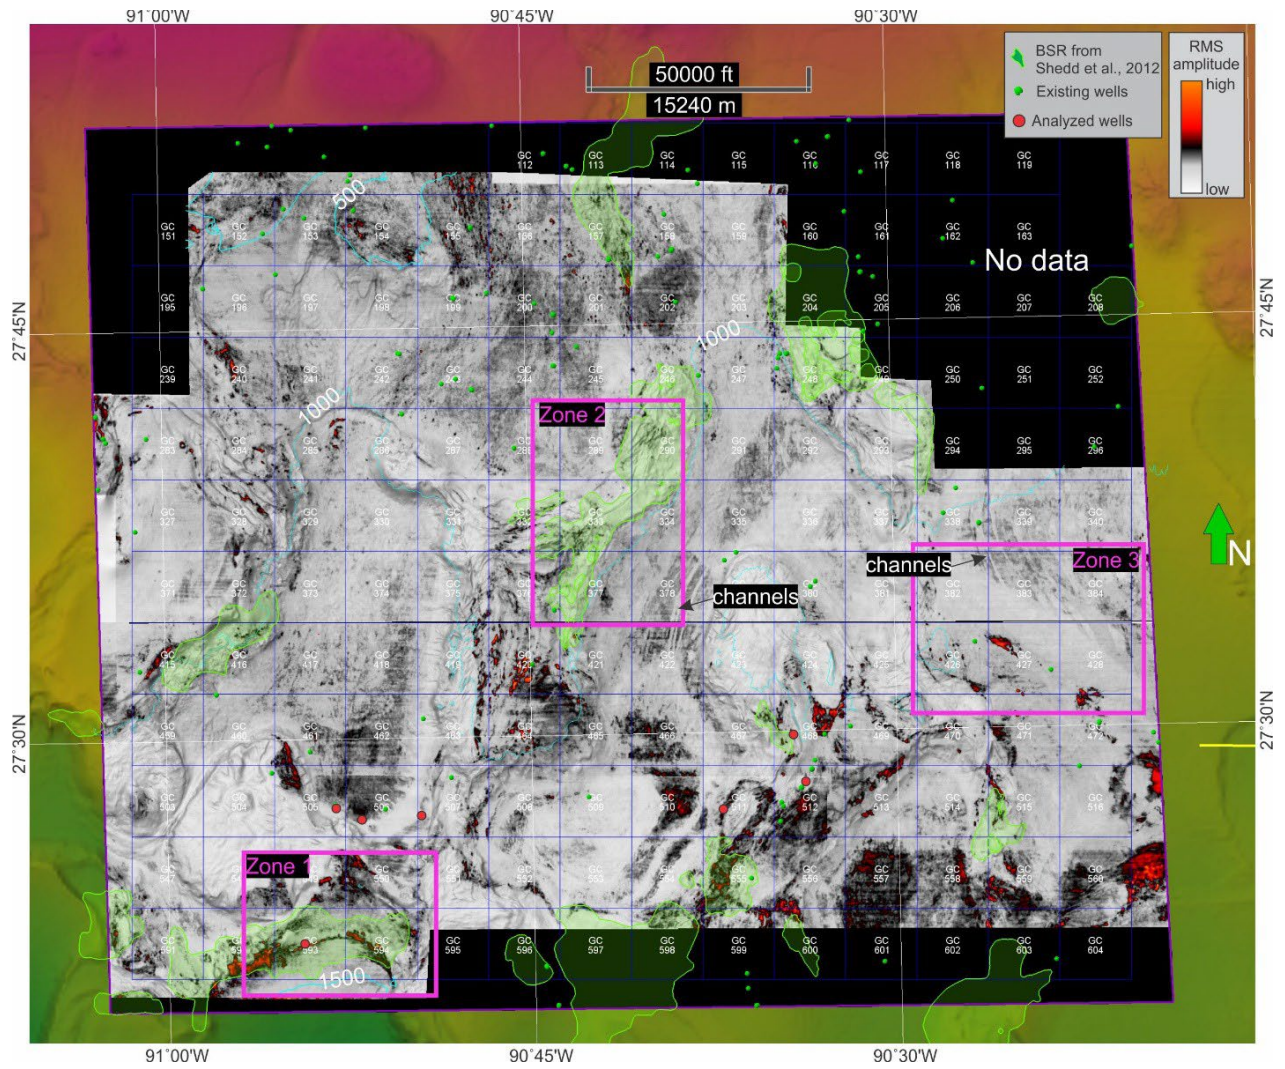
91°00'W 90°45'W 90°30'W

50000 ft
15240 m

BSR from Shedd et al., 2012
Existing wells
Analyzed wells

RMS amplitude
high
low

No data

27°45'N
27°45'N
27°30'N
27°30'N

GC 112 GC 113 GC 114 GC 115 GC 116 GC 117 GC 118 GC 119
GC 151 GC 152 GC 153 GC 154 GC 155 GC 156 GC 157 GC 158 GC 159 GC 160 GC 161 GC 162 GC 163
GC 195 GC 196 GC 197 GC 198 GC 199 GC 200 GC 201 GC 202 GC 203 GC 204 GC 205 GC 206 GC 207 GC 208
GC 239 GC 240 GC 241 GC 242 GC 243 GC 244 GC 245 GC 246 GC 247 GC 248 GC 249 GC 250 GC 251 GC 252
GC 283 GC 284 GC 285 GC 286 GC 287 GC 288 GC 289 GC 290 GC 291 GC 292 GC 293 GC 294 GC 295 GC 296
GC 327 GC 328 GC 329 GC 330 GC 331 GC 332 GC 333 GC 334 GC 335 GC 336 GC 337 GC 338 GC 339 GC 340
GC 371 GC 372 GC 373 GC 374 GC 375 GC 376 GC 377 GC 378 GC 380 GC 381 GC 382 GC 383 GC 384
GC 415 GC 416 GC 417 GC 418 GC 419 GC 420 GC 421 GC 422 GC 423 GC 424 GC 425 GC 426 GC 427 GC 428
GC 459 GC 460 GC 461 GC 462 GC 463 GC 464 GC 465 GC 466 GC 467 GC 468 GC 469 GC 470 GC 471 GC 472
GC 503 GC 504 GC 505 GC 506 GC 507 GC 508 GC 509 GC 510 GC 511 GC 512 GC 513 GC 514 GC 515 GC 516
GC 547 GC 550 GC 551 GC 552 GC 553 GC 554 GC 555 GC 556 GC 557 GC 558 GC 559 GC 560
GC 591 GC 593 GC 594 GC 595 GC 596 GC 597 GC 598 GC 599 GC 600 GC 601 GC 602 GC 603 GC 604

500
1000
1000
1500

Zone 1
Zone 2
Zone 3
channels
channels
N

91°00'W 90°45'W 90°30'W